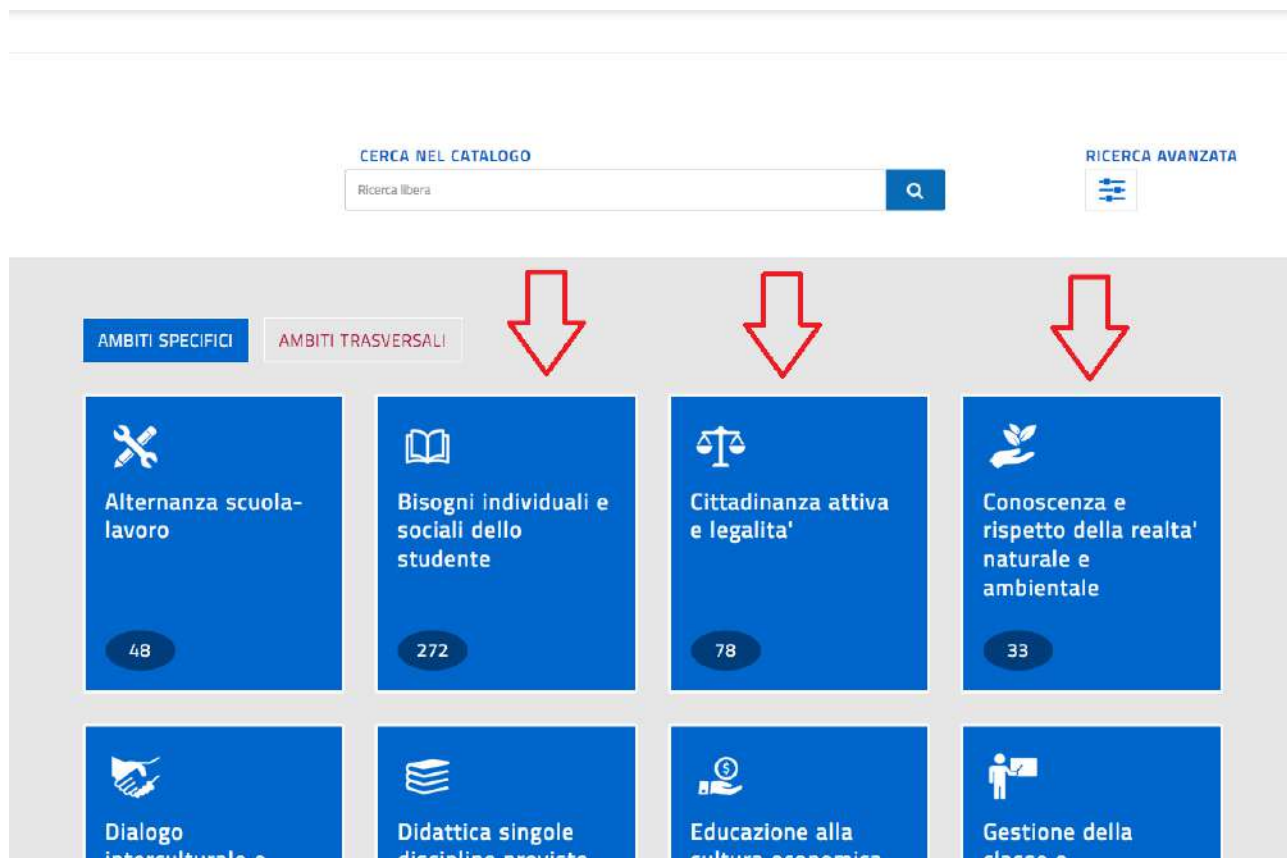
CERCA NEL CATALOGO

Ricerca libera

RICERCA AVANZATA

AMBITI SPECIFICI

AMBITI TRASVERSALI

Alternanza scuola-lavoro

48

Bisogni individuali e sociali dello studente

272

Cittadinanza attiva e legalita'

78

Conoscenza e rispetto della realta' naturale e ambientale

33

Dialogo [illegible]

Didattica singole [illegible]

Educazione alla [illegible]

Gestione della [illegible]